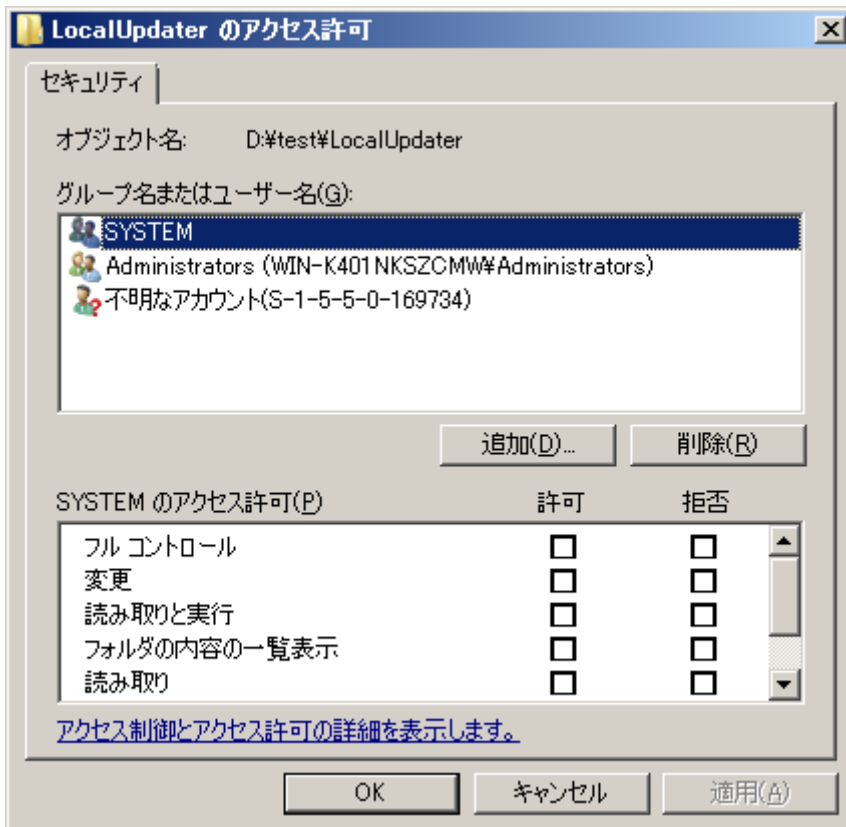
LocalUpdater のアクセス許可

セキュリティ

オブジェクト名: D:¥test¥LocalUpdater

グループ名またはユーザー名(G):

SYSTEM
Administrators (WIN-K401NKSZCMW¥Administrators)
不明なアカウント(S-1-5-5-0-169734)

追加(D)... 削除(R)

SYSTEM のアクセス許可(P) 許可 拒否

| | 許可 | 拒否 |
|---|---|---|
| フル コントロール | ☐ | ☐ |
| 変更 | ☐ | ☐ |
| 読み取りと実行 | ☐ | ☐ |
| フォルダの内容の一覧表示 | ☐ | ☐ |
| 読み取り | ☐ | ☐ |

アクセス制御とアクセス許可の詳細を表示します。

OK キャンセル 適用(A)